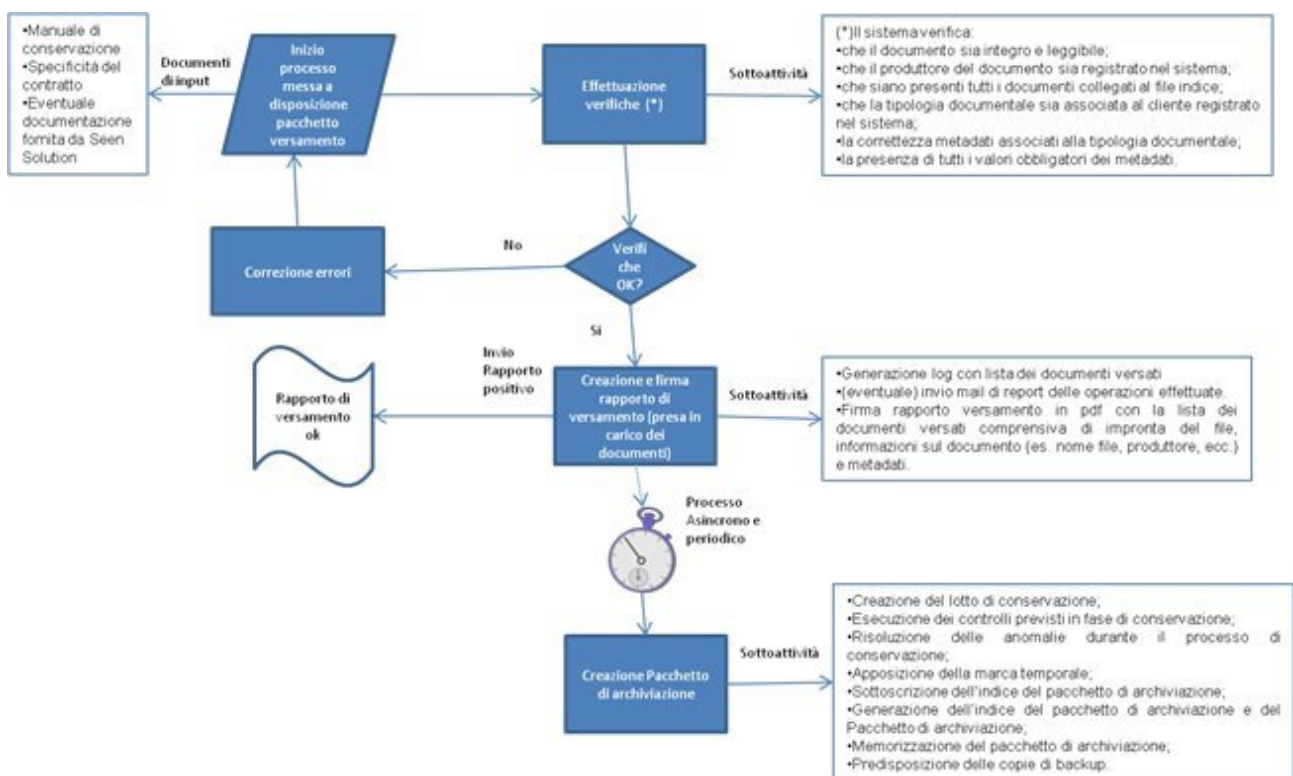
•Manuale di conservazione
•Specificità del contratto
•Eventuale documentazione fornita da Seen Solution

Documenti di input

Inizio processo messa a disposizione pacchetto versamento

Effettuazione verifiche (*)

Sottoattività

(*)Il sistema verifica:
•che il documento sia integro e leggibile;
•che il produttore del documento sia registrato nel sistema;
•che siano presenti tutti i documenti collegati al file indice;
•che la tipologia documentale sia associata al cliente registrato nel sistema;
•la correttezza metadati associati alla tipologia documentale;
•la presenza di tutti i valori obbligatori dei metadati.

No

Correzione errori

Verifiche OK?

Si

Invio Rapporto positivo

Rapporto di versamento ok

Creazione e firma rapporto di versamento (presa in carico dei documenti)

Sottoattività

•Generazione log con lista dei documenti versati
•(eventuale) invio mail di report delle operazioni effettuate.
•Firma rapporto versamento in pdf con la lista dei documenti versati comprensiva di impronta del file, informazioni sul documento (es. nome file, produttore, ecc.) e metadati.

Processo Asincrono e periodico

Creazione Pacchetto di archiviazione

Sottoattività

•Creazione del lotto di conservazione;
•Esecuzione dei controlli previsti in fase di conservazione;
•Risoluzione delle anomalie durante il processo di conservazione;
•Apposizione della marca temporale;
•Sottoscrizione dell'indice del pacchetto di archiviazione;
•Generazione dell'indice del pacchetto di archiviazione e del Pacchetto di archiviazione;
•Memorizzazione del pacchetto di archiviazione;
•Predisposizione delle copie di backup.